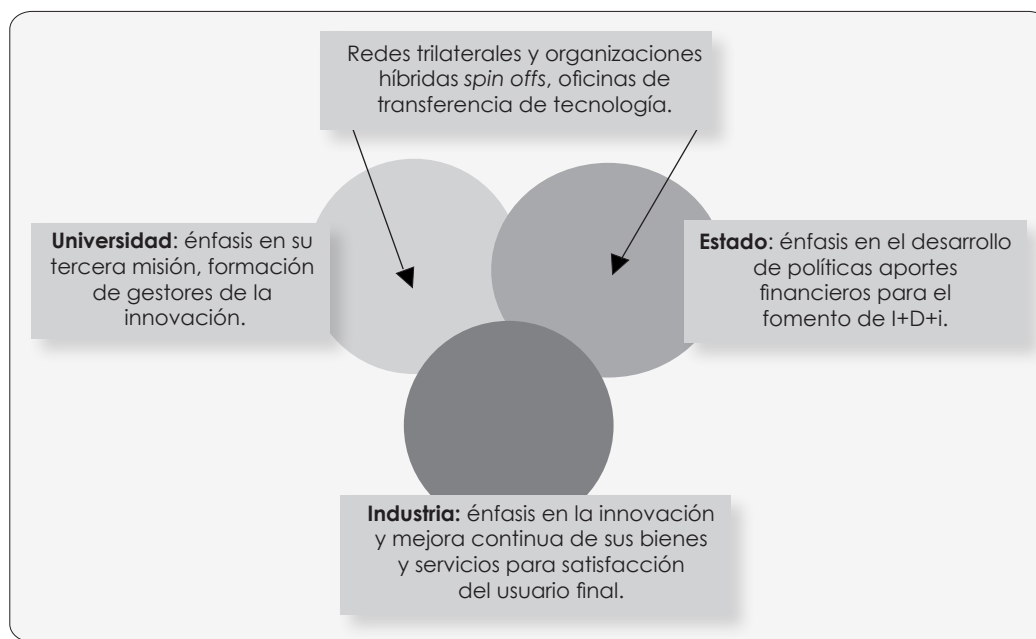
Redes trilaterales y organizaciones híbridas *spin offs*, oficinas de transferencia de tecnología.

**Universidad**: énfasis en su tercera misión, formación de gestores de la innovación.

**Estado**: énfasis en el desarrollo de políticas aportes financieros para el fomento de I+D+i.

**Industria:** énfasis en la innovación y mejora continua de sus bienes y servicios para satisfacción del usuario final.